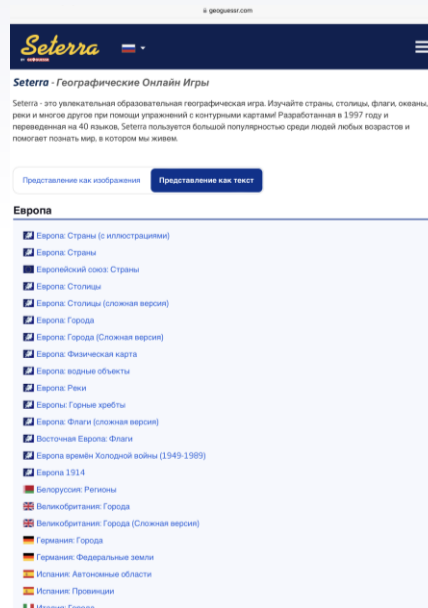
geoguessr.com

Seterra

BY GEOGUESSR

Seterra - Географические Онлайн Игры

Seterra - это увлекательная образовательная географическая игра. Изучайте страны, столицы, флаги, океаны, реки и многое другое при помощи упражнений с контурными картами! Разработанная в 1997 году и переведенная на 40 языков, Seterra пользуется большой популярностью среди людей любых возрастов и помогает познать мир, в котором мы живем.

Представление как изображения | Представление как текст

Европа

Европа: Страны (с иллюстрациями)
Европа: Страны
Европейский союз: Страны
Европа: Столицы
Европа: Столицы (сложная версия)
Европа: Города
Европа: Города (Сложная версия)
Европа: Физическая карта
Европа: водные объекты
Европа: Реки
Европы: Горные хребты
Европа: Флаги (сложная версия)
Восточная Европа: Флаги
Европа времён Холодной войны (1949-1989)
Европа 1914
Белоруссия: Регионы
Великобритания: Города
Великобритания: Города (Сложная версия)
Германия: Города
Германия: Федеральные земли
Испания: Автономные области
Испания: Провинции
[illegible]